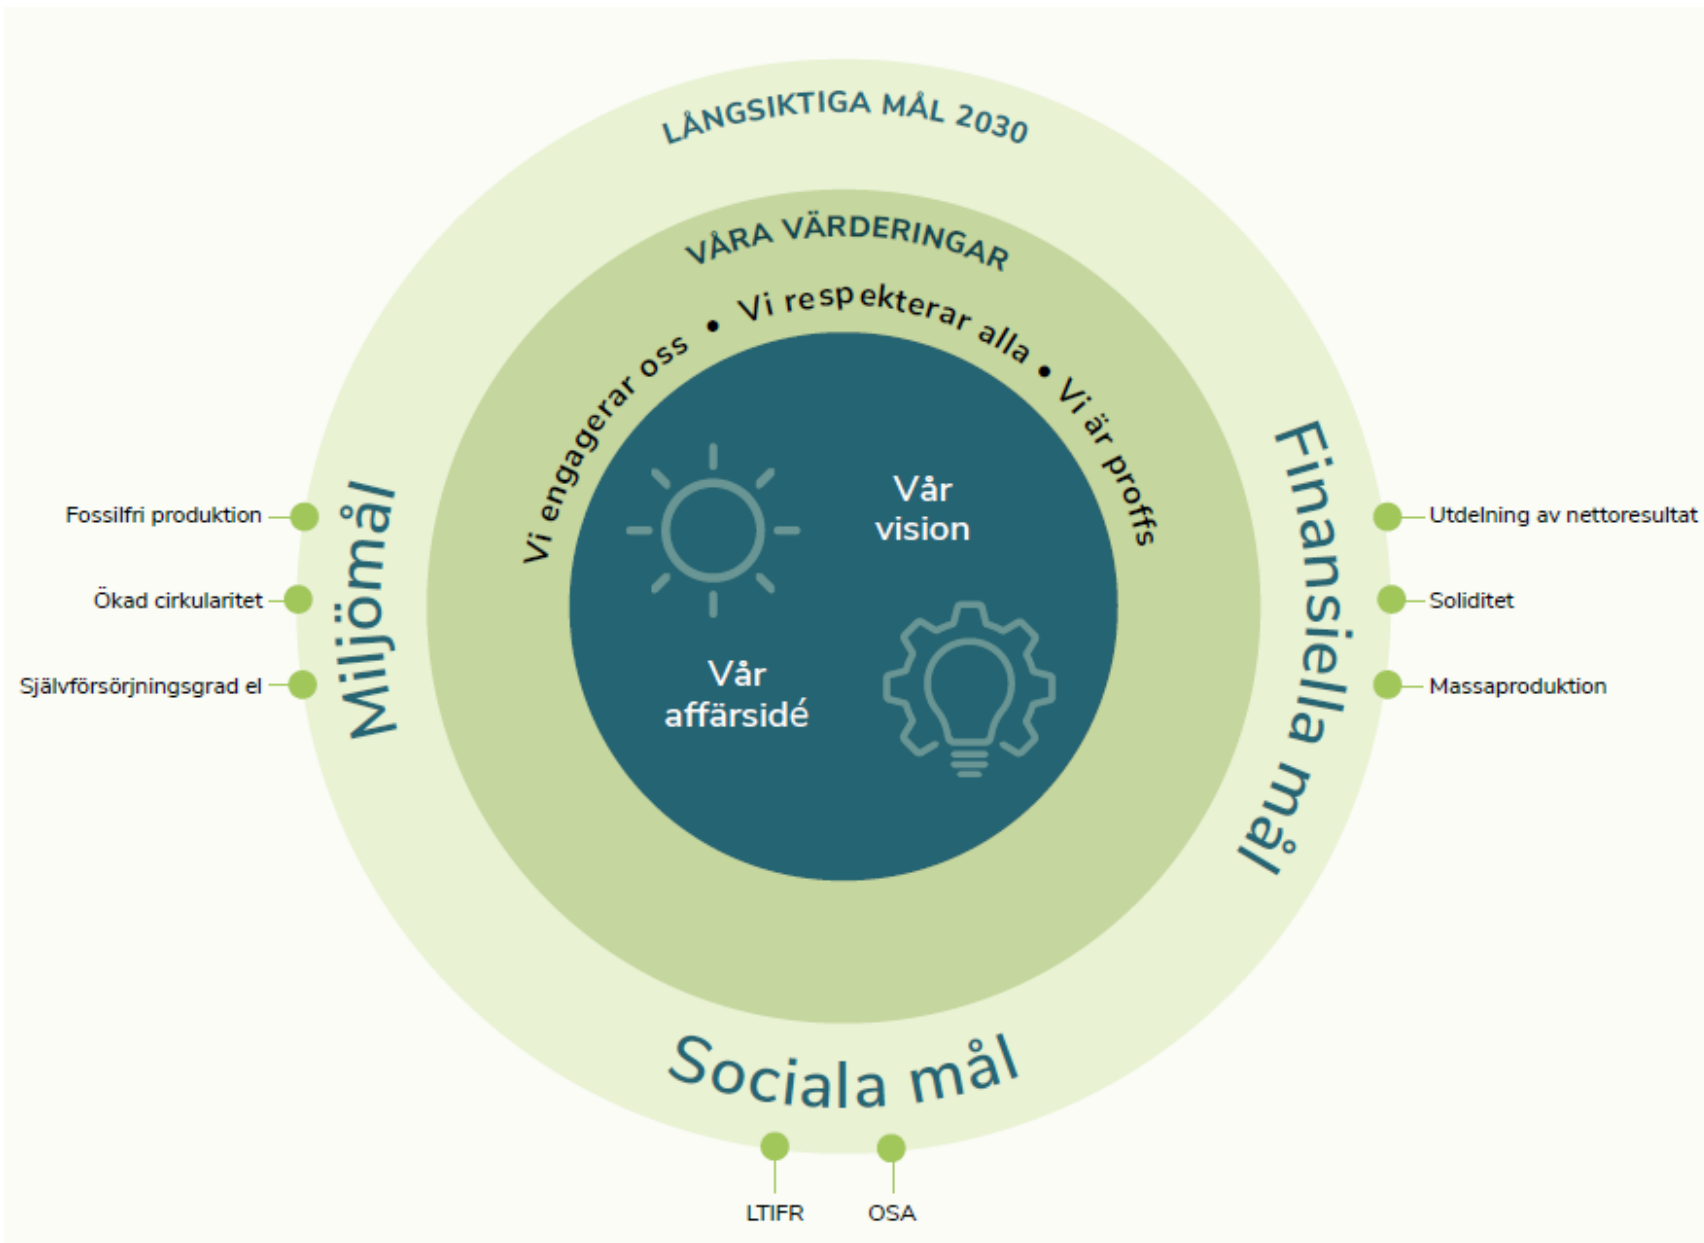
LÅNGSIKTIGA MÅL 2030

VÅRA VÄRDERINGAR

Vi engagerar oss • Vi respekterar alla • Vi är proffs

Vår vision

Vår affärsidé

Miljömål

Fossilfri produktion

Ökad cirkularitet

Självförsörjningsgrad el

Finansiella mål

Utdelning av nettoresultat

Soliditet

Massaproduktion

Sociala mål

LTIFR

OSA